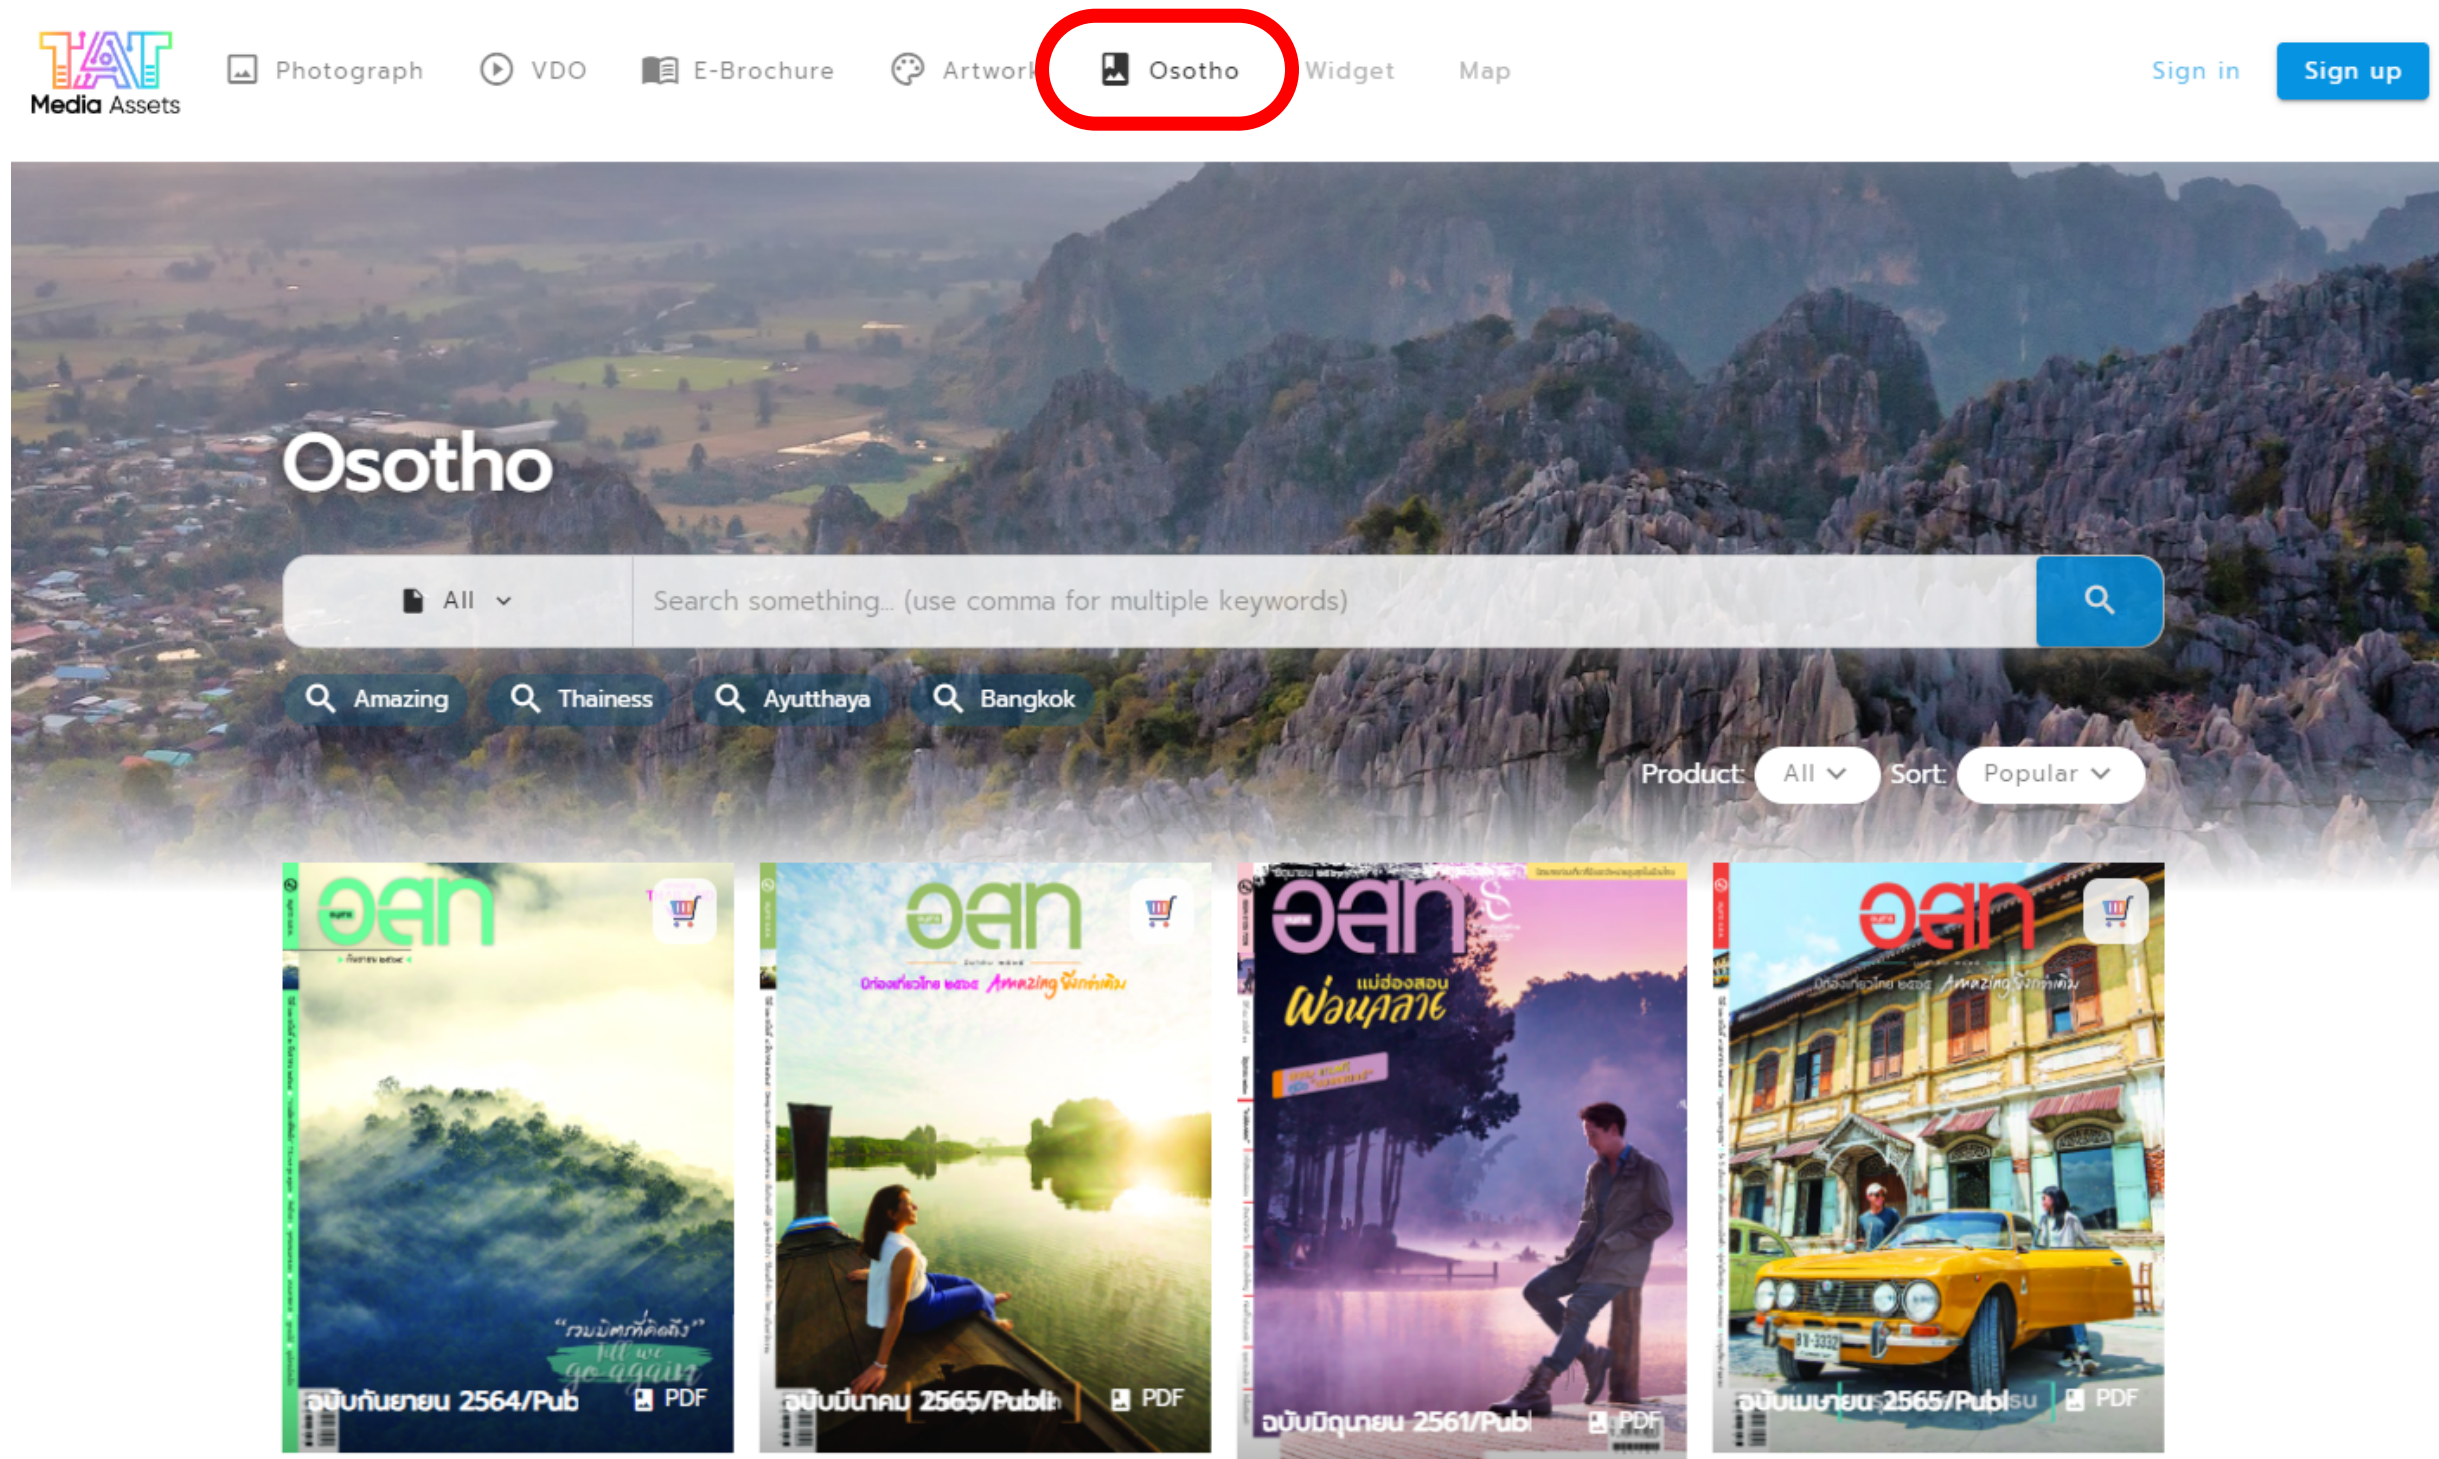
TAT Media Assets

Photograph VDO E-Brochure Artwork Osotho Widget Map Sign in Sign up

Osotho

All

Search something... (use comma for multiple keywords)

Amazing Thainess Ayutthaya Bangkok

Product: All Sort: Popular

อสท

"รวมมิตรที่คิดถึง" Till we go again

ฉบับกันยายน 2564/Pub PDF

อสท

ฉบับมีนาคม 2565/Publi PDF

อสท

แม่ฮ่องสอน ฟ้อนศิลป์

ฉบับมิถุนายน 2561/Publ PDF

อสท

ฉบับเมษายน 2565/Publsu PDF